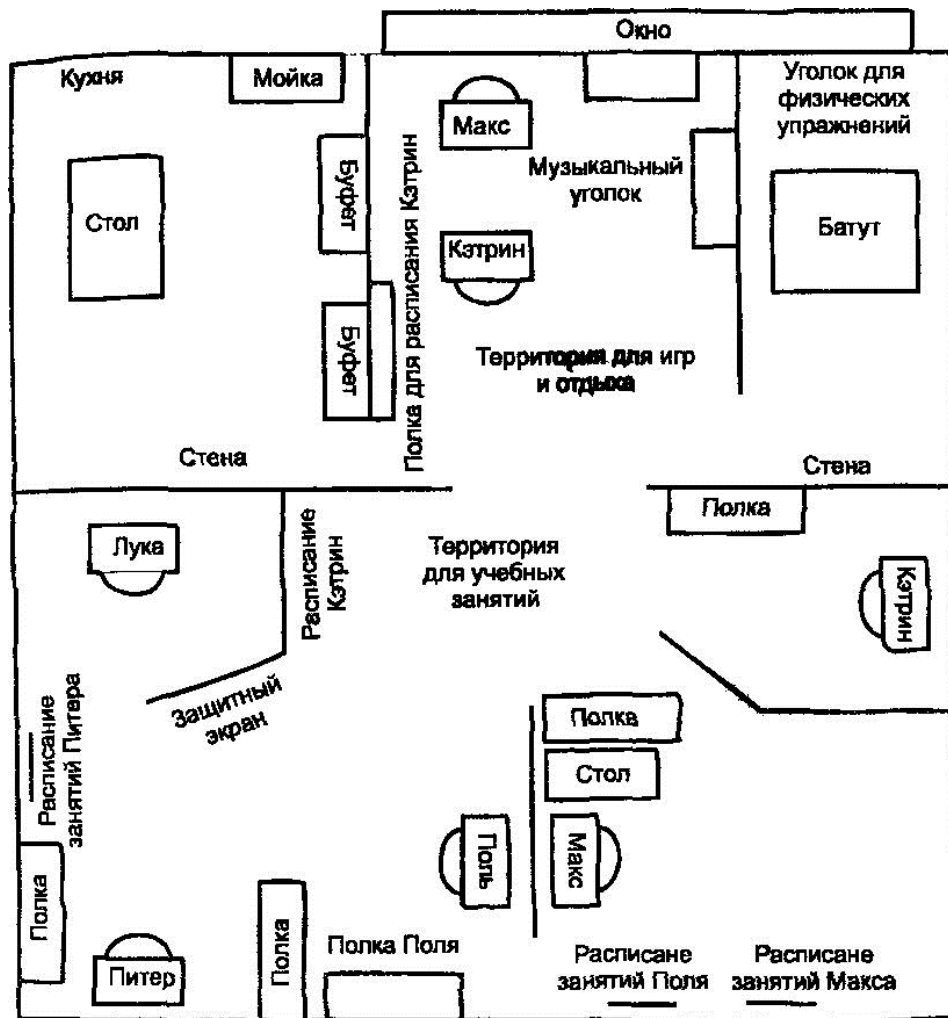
Окно

Кухня

Мойка

Макс

Уголок для физических упражнений

Буфет

Полка для расписания Кэтрин

Музыкальный уголок

Стол

Батут

Кэтрин

Буфет

Территория для игр и отдыха

Стена

Стена

Полка

Лука

Расписание Кэтрин

Территория для учебных занятий

Кэтрин

Защитный экран

Расписание занятий Питера

Полка

Стол

Поль

Макс

Полка

Полка

Полка Поля

Питер

Расписане занятий Поля

Расписане занятий Макса